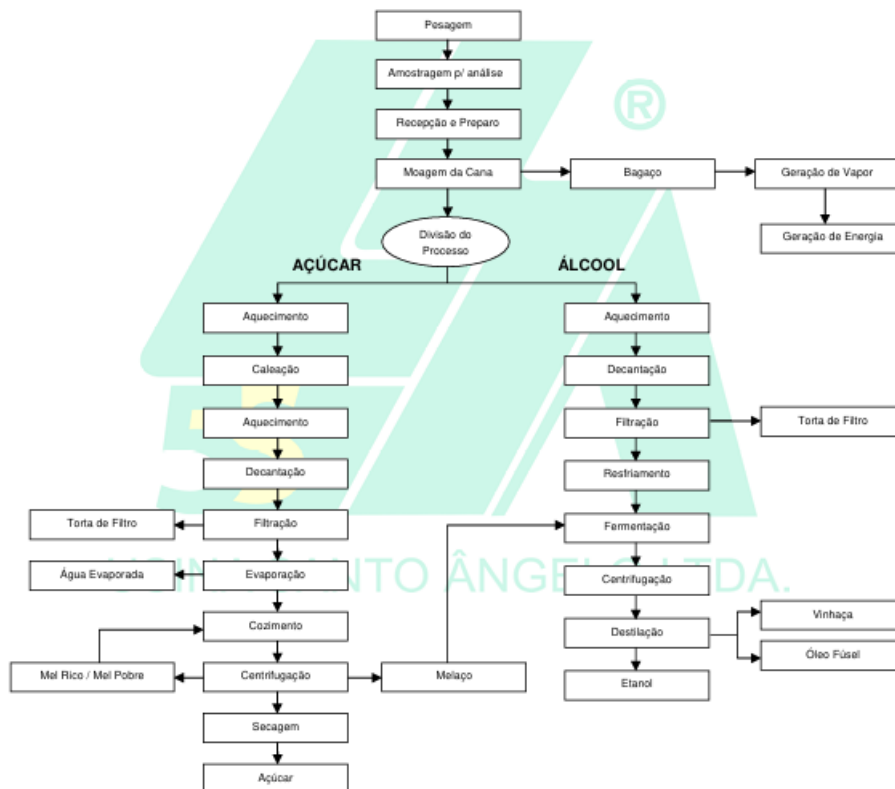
Pesagem

Amostragem p/ análise

Recepção e Preparo

Moagem da Cana

Bagaço

Geração de Vapor

Geração de Energia

®

Divisão do Processo

AÇÚCAR

ÁLCOOL

Aquecimento

Caleação

Aquecimento

Decantação

Torta de Filtro

Filtração

Água Evaporada

Evaporação

Cozimento

Mel Rico / Mel Pobre

Centrifugação

Melaço

Secagem

Açúcar

Aquecimento

Decantação

Filtração

Torta de Filtro

Resfriamento

Fermentação

Centrifugação

Destilação

Vinhaça

Óleo Fúsel

Etanol

U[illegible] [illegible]NTO ÂNGEL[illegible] LTDA.